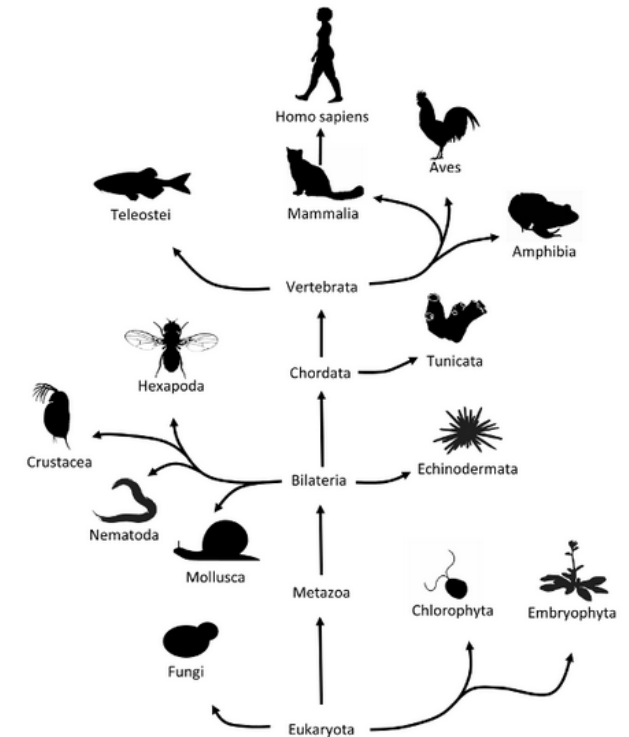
Homo sapiens

Aves

Teleostei

Mammalia

Amphibia

Vertebrata

Tunicata

Hexapoda

Chordata

Crustacea

Echinodermata

Bilateria

Nematoda

Mollusca

Metazoa

Chlorophyta

Embryophyta

Fungi

Eukaryota